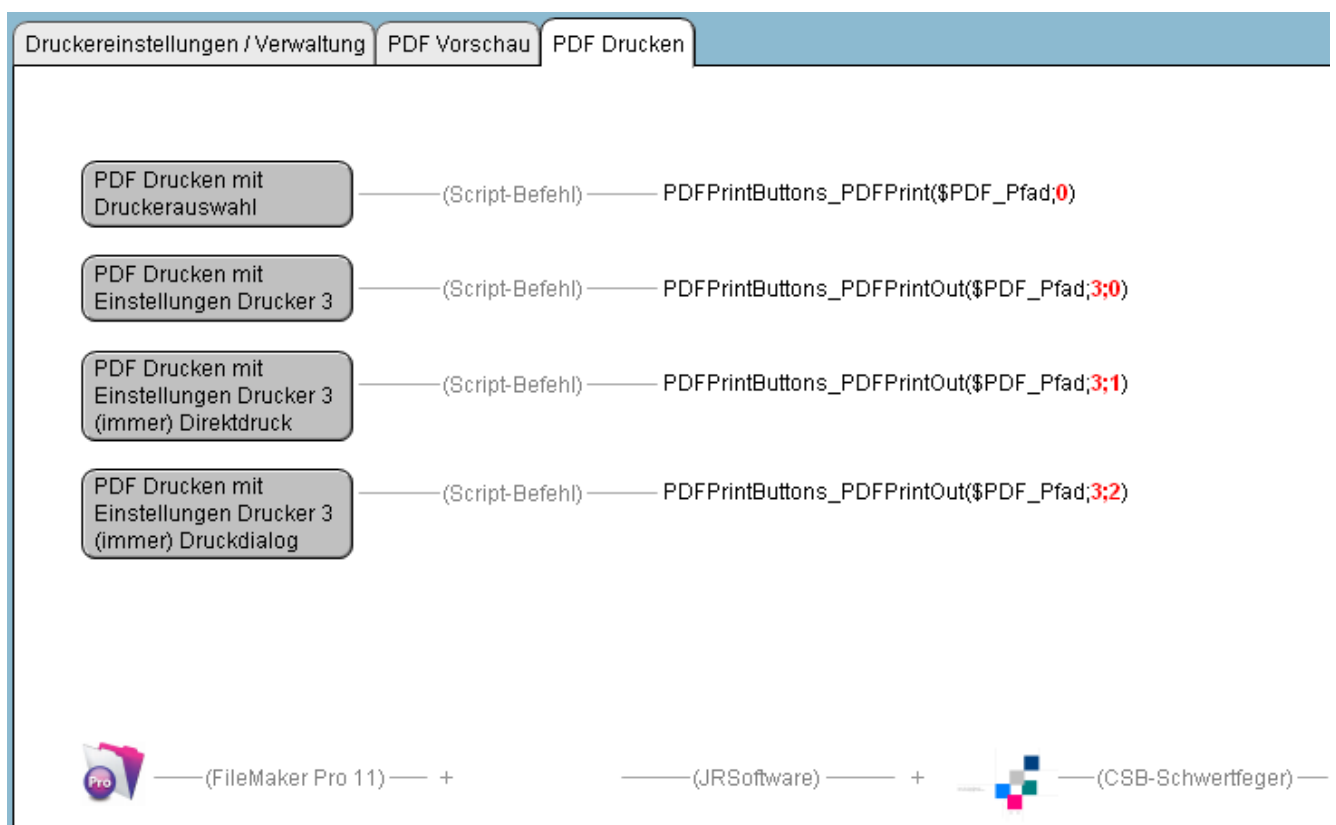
Druckereinstellungen / Verwaltung | PDF Vorschau | PDF Drucken

PDF Drucken mit Druckerauswahl ——(Script-Befehl)—— PDFPrintButtons_PDFPrint($PDF_Pfad;0)

PDF Drucken mit Einstellungen Drucker 3 ——(Script-Befehl)—— PDFPrintButtons_PDFPrintOut($PDF_Pfad;3;0)

PDF Drucken mit Einstellungen Drucker 3 (immer) Direktdruck ——(Script-Befehl)—— PDFPrintButtons_PDFPrintOut($PDF_Pfad;3;1)

PDF Drucken mit Einstellungen Drucker 3 (immer) Druckdialog ——(Script-Befehl)—— PDFPrintButtons_PDFPrintOut($PDF_Pfad;3;2)

Pro ——(FileMaker Pro 11)—— + ——(JRSoftware)—— + ——(CSB-Schwertfeger)——